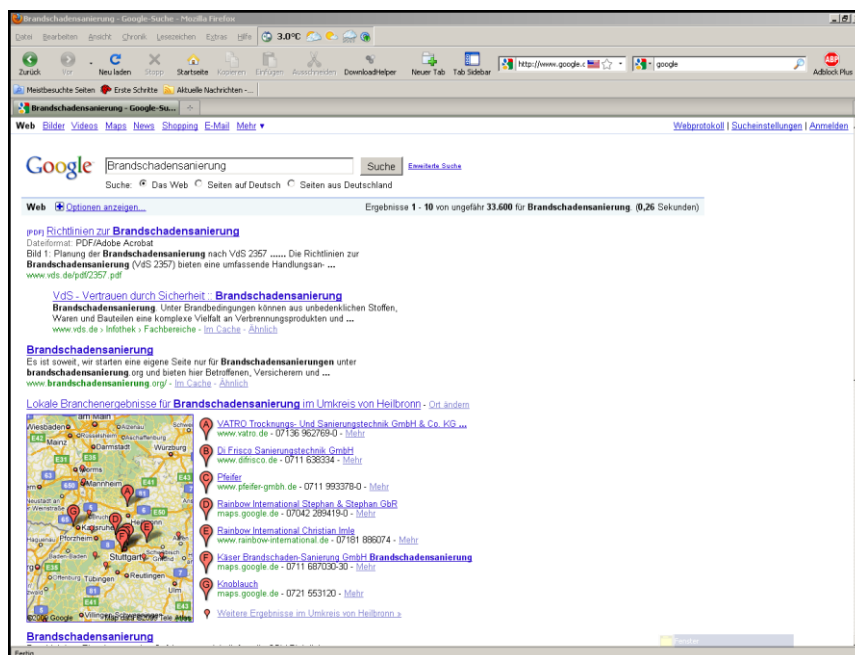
Brandschadensanierung - Google-Suche - Mozilla Firefox

Datei Bearbeiten Ansicht Chronik Lesezeichen Extras Hilfe 3.0°C

Zurück Vor Neu laden Stopp Startseite Kopieren Einfügen Ausschneiden DownloadHelper Neuer Tab Tab Sidebar http://www.google.c google Adblock Plus

Meistbesuchte Seiten Erste Schritte Aktuelle Nachrichten -...

Brandschadensanierung - Google-Su...

Web Bilder Videos Maps News Shopping E-Mail Mehr ▾

Webprotokoll | Sucheinstellungen | Anmelden

Google Brandschadensanierung Suche Erweiterte Suche

Suche: Das Web Seiten auf Deutsch Seiten aus Deutschland

Web Optionen anzeigen...

Ergebnisse 1 - 10 von ungefähr 33.600 für Brandschadensanierung. (0,26 Sekunden)

[PDF] Richtlinien zur Brandschadensanierung
Dateiformat: PDF/Adobe Acrobat
Bild 1: Planung der Brandschadensanierung nach VdS 2357 ...... Die Richtlinien zur Brandschadensanierung (VdS 2357) bieten eine umfassende Handlungsan- ...
www.vds.de/pdf/2357.pdf

VdS - Vertrauen durch Sicherheit :: Brandschadensanierung
Brandschadensanierung. Unter Brandbedingungen können aus unbedenklichen Stoffen, Waren und Bauteilen eine komplexe Vielfalt an Verbrennungsprodukten und ...
www.vds.de › Infothek › Fachbereiche - Im Cache - Ähnlich

Brandschadensanierung
Es ist soweit, wir starten eine eigene Seite nur für Brandschadensanierungen unter brandschadensanierung.org und bieten hier Betroffenen, Versicherern und ...
www.brandschadensanierung.org/ - Im Cache - Ähnlich

Lokale Branchenergebnisse für Brandschadensanierung im Umkreis von Heilbronn - Ort ändern

Wiesbaden Mainz Darmstadt Würzburg Worms Mannheim Karlsruhe Pforzheim Stuttgart Reutlingen Tübingen Offenburg Ulm
©2009 Google - Kartendaten ©2009 Tele Atlas

VATRO Trocknungs- Und Sanierungstechnik GmbH & Co. KG ...
www.vatro.de - 07136 962769-0 - Mehr

Di Frisco Sanierungstechnik GmbH
www.difrisco.de - 0711 638334 - Mehr

Pfeifer
www.pfeifer-gmbh.de - 0711 993378-0 - Mehr

Rainbow International Stephan & Stephan GbR
maps.google.de - 07042 289419-0 - Mehr

Rainbow International Christian Imle
www.rainbow-international.de - 07181 886074 - Mehr

Käser Brandschaden-Sanierung GmbH Brandschadensanierung
maps.google.de - 0711 687030-30 - Mehr

Knoblauch
maps.google.de - 0721 553120 - Mehr

Weitere Ergebnisse im Umkreis von Heilbronn »

Brandschadensanierung

Fertig